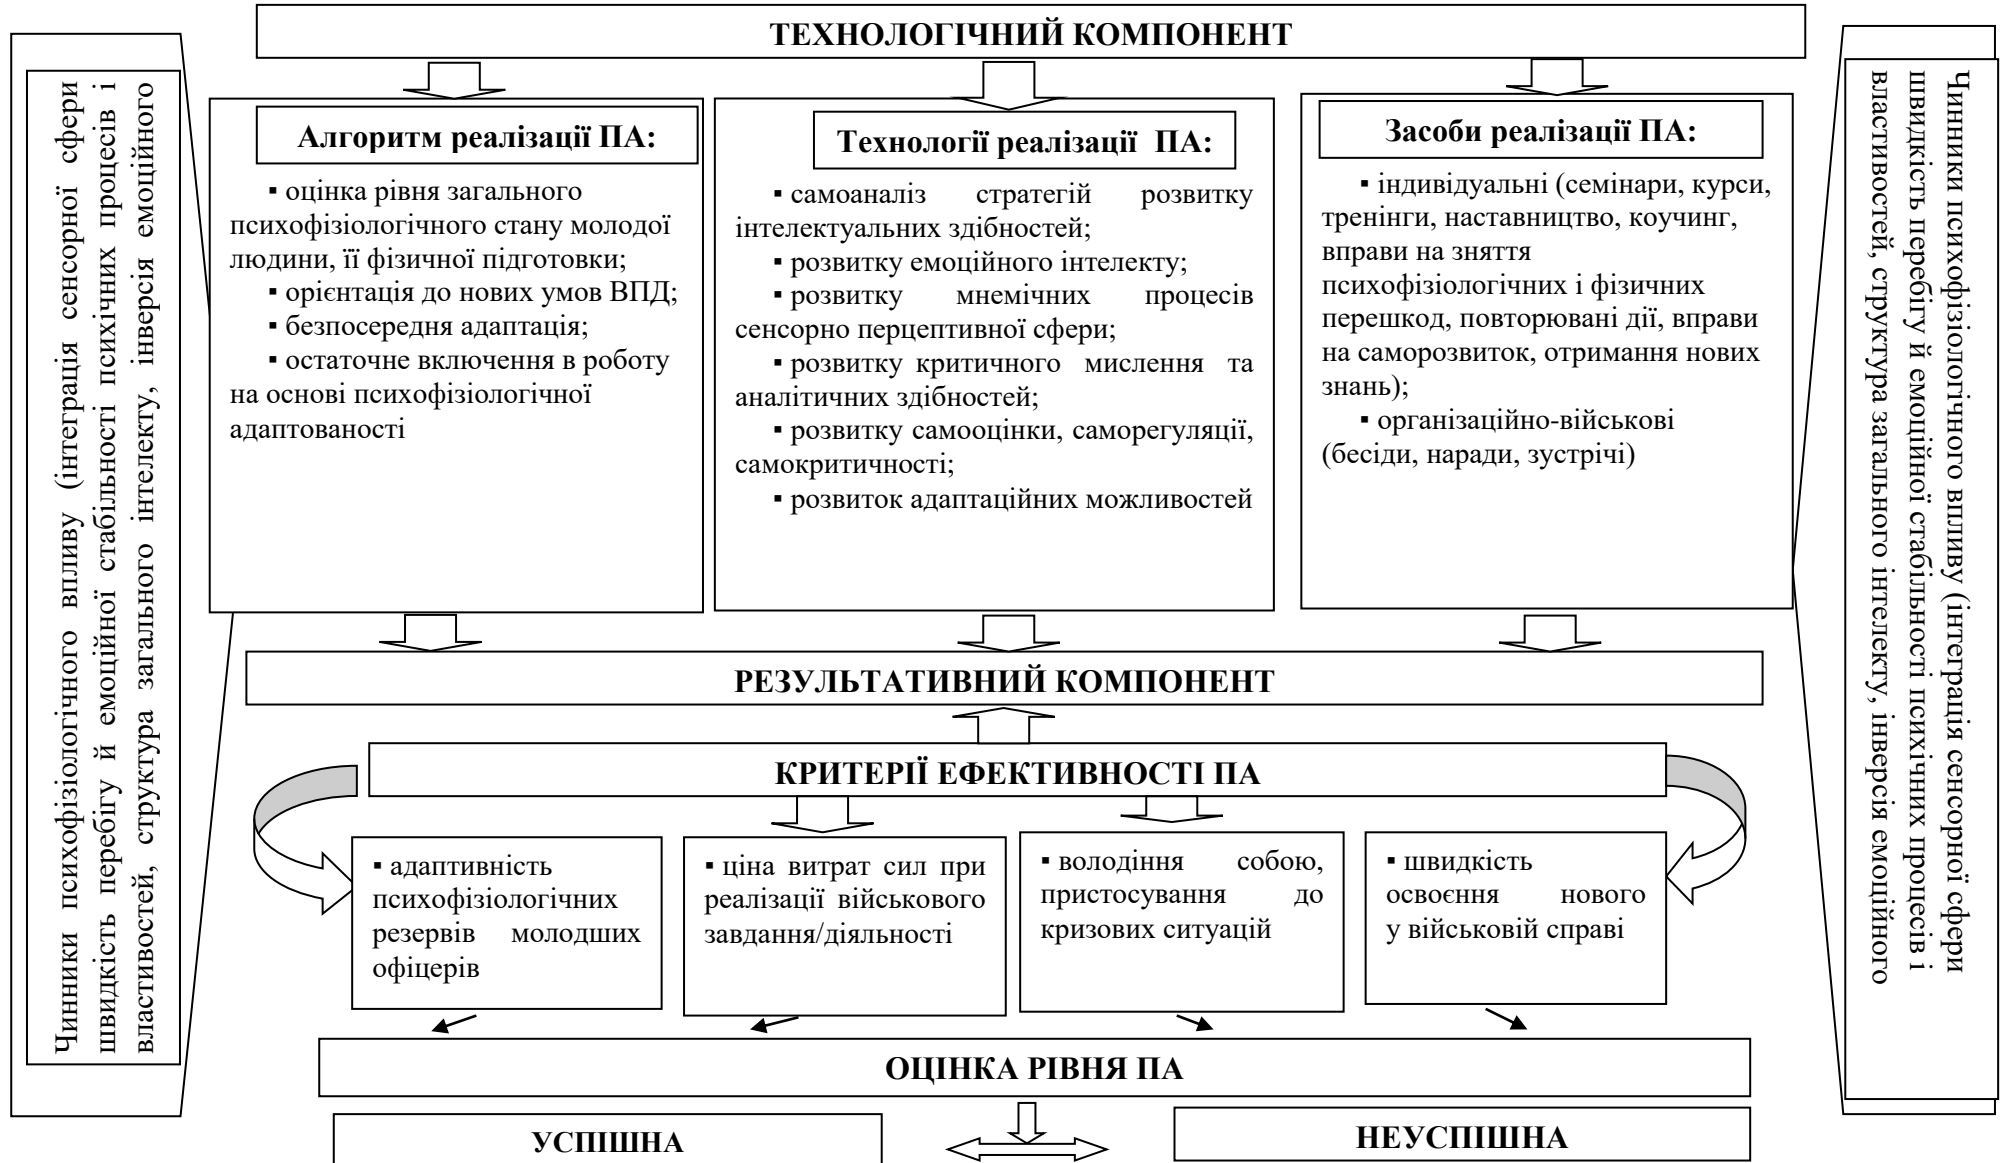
Чинники психофізіологічного впливу (інтеграція сенсорної сфери швидкість перебігу й емоційної стабільності психічних процесів і властивостей, структура загального інтелекту, інверсія емоційного

ТЕХНОЛОГІЧНИЙ КОМПОНЕНТ

Алгоритм реалізації ПА:

▪ оцінка рівня загального психофізіологічного стану молодої людини, її фізичної підготовки;
▪ орієнтація до нових умов ВПД;
▪ безпосередня адаптація;
▪ остаточне включення в роботу на основі психофізіологічної адаптованості

Технології реалізації ПА:

▪ самоаналіз стратегій розвитку інтелектуальних здібностей;
▪ розвитку емоційного інтелекту;
▪ розвитку мнемічних процесів сенсорно перцептивної сфери;
▪ розвитку критичного мислення та аналітичних здібностей;
▪ розвитку самооцінки, саморегуляції, самокритичності;
▪ розвиток адаптаційних можливостей

Засоби реалізації ПА:

▪ індивідуальні (семінари, курси, тренінги, наставництво, коучинг, вправи на зняття психофізіологічних і фізичних перешкод, повторювані дії, вправи на саморозвиток, отримання нових знань);
▪ організаційно-військові (бесіди, наради, зустрічі)

Чинники психофізіологічного впливу (інтеграція сенсорної сфери швидкість перебігу й емоційної стабільності психічних процесів і властивостей, структура загального інтелекту, інверсія емоційного

РЕЗУЛЬТАТИВНИЙ КОМПОНЕНТ

КРИТЕРІЇ ЕФЕКТИВНОСТІ ПА

▪ адаптивність психофізіологічних резервів молодших офіцерів

▪ ціна витрат сил при реалізації військового завдання/діяльності

▪ володіння собою, пристосування до кризових ситуацій

▪ швидкість освоєння нового у військовій справі

ОЦІНКА РІВНЯ ПА

УСПІШНА

НЕУСПІШНА